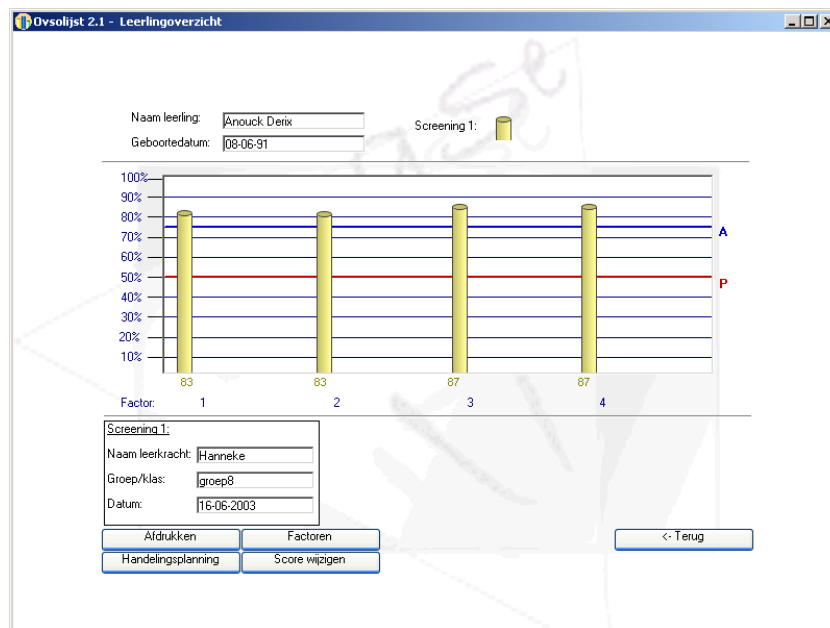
Ovsolijst 2.1 - Leerlingoverzicht

Naam leerling: Anouck Derix
Geboortedatum: 08-06-91

Screening 1:

100%
90%
80%
70%
60%
50%
40%
30%
20%
10%

A
P

83 83 87 87

Factor: 1 2 3 4

Screening 1:
Naam leerkracht: Hanneke
Groep/klas: groep8
Datum: 16-06-2003

Afdrukken
Factoren
Handelingsplanning
Score wijzigen
<- Terug